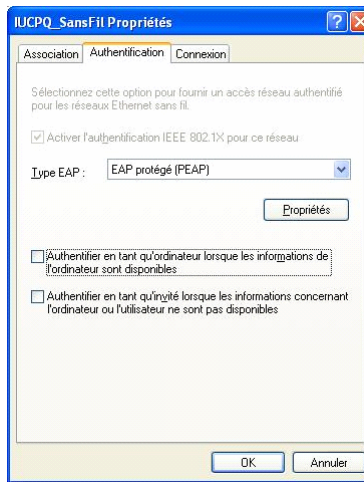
IUCPQ_SansFil Propriétés

Association | Authentification | Connexion

Sélectionnez cette option pour fournir un accès réseau authentifié pour les réseaux Ethernet sans fil.

Activer l'authentification IEEE 802.1X pour ce réseau

Type EAP : EAP protégé (PEAP)

Propriétés

Authentifier en tant qu'ordinateur lorsque les informations de l'ordinateur sont disponibles

Authentifier en tant qu'invité lorsque les informations concernant l'ordinateur ou l'utilisateur ne sont pas disponibles

OK | Annuler